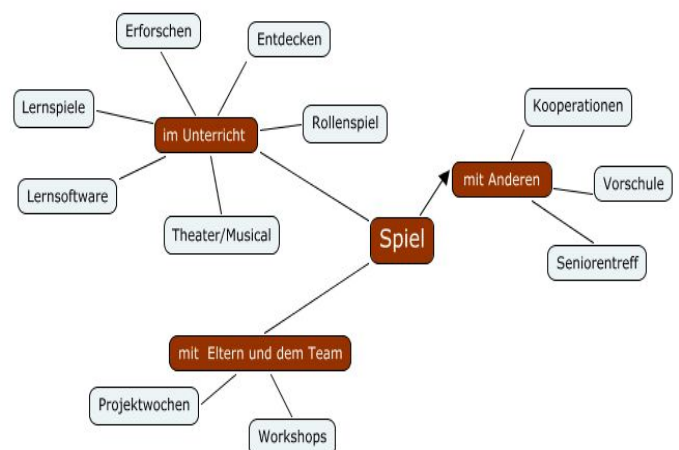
Erforschen

Entdecken

Lernspiele

im Unterricht

Rollenspiel

Kooperationen

mit Anderen

Vorschule

Lernsoftware

Theater/Musical

Spiel

Seniorentreff

mit Eltern und dem Team

Projektwochen

Workshops